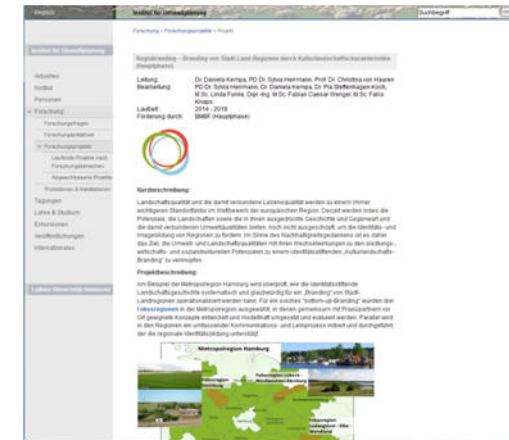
Englisch

Institut für Umweltplanung

Suchbegriff

Forschung > Forschungsprojekte > Projekt

Institut für Umweltplanung

Aktuelles
Institut
Personen
Forschung
Forschungsfragen
Forschungsrahmen
Forschungsprojekte
Laufende Projekte nach Forschungsbereichen
Abgeschlossene Projekte
Promotionen & Habilitationen
Tagungen
Lehre & Studium
Exkursionen
Veröffentlichungen
Internationales

Leibniz Universität Hannover

Regiobranding – Branding von Stadt-Land-Regionen durch Kulturlandschaftscharakteristika (Hauptphase)

Leitung: Dr. Daniela Kempa, PD Dr. Sylvia Herrmann, Prof. Dr. Christina von Haaren
Bearbeitung: PD Dr. Sylvia Herrmann, Dr. Daniela Kempa, Dr. Pia Steffenhagen-Koch, M.Sc. Linda Funke, Dipl.-Ing. M.Sc. Fabian Caesar Wenger, M.Sc. Falco Knaps
Laufzeit: 2014 - 2019
Förderung durch: BMBF (Hauptphase)

Kurzbeschreibung:

Landschaftsqualität und die damit verbundene Lebensqualität werden zu einem immer wichtigeren Standortfaktor im Wettbewerb der europäischen Region. Derzeit werden indes die Potenziale, die Landschaften sowie die in ihnen ausgedrückte Geschichte und Gegenwart und die damit verbundenen Umweltqualitäten bieten, noch nicht ausgeschöpft, um die Identitäts- und Imagebildung von Regionen zu fördern. Im Sinne des Nachhaltigkeitsgedankens ist es daher das Ziel, die Umwelt- und Landschaftsqualitäten mit ihren Wechselwirkungen zu den siedlungs-, wirtschafts- und sozialstrukturellen Faktoren zu einem identitätsstiftenden „Kulturlandschafts-Branding" zu verknüpfen.

Projektbeschreibung:

Am Beispiel der Metropolregion Hamburg wird überprüft, wie die identitätsstiftende Landschaftsgeschichte systematisch und glaubwürdig für ein „Branding" von Stadt-Landregionen operationalisiert werden kann. Für ein solches "bottom-up-Branding" werden drei Fokusregionen in der Metropolregion ausgewählt, in denen gemeinsam mit Praxispartnern vor Ort geeignete Konzepte entwickelt und modellhaft umgesetzt und evaluiert werden. Parallel wird in den Regionen ein umfassender Kommunikations- und Lernprozess initiiert und durchgeführt, der die regionale Identitätsbildung unterstützt.

Metropolregion Hamburg

Fokusregion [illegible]

Fokusregion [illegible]

Fokusregion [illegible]